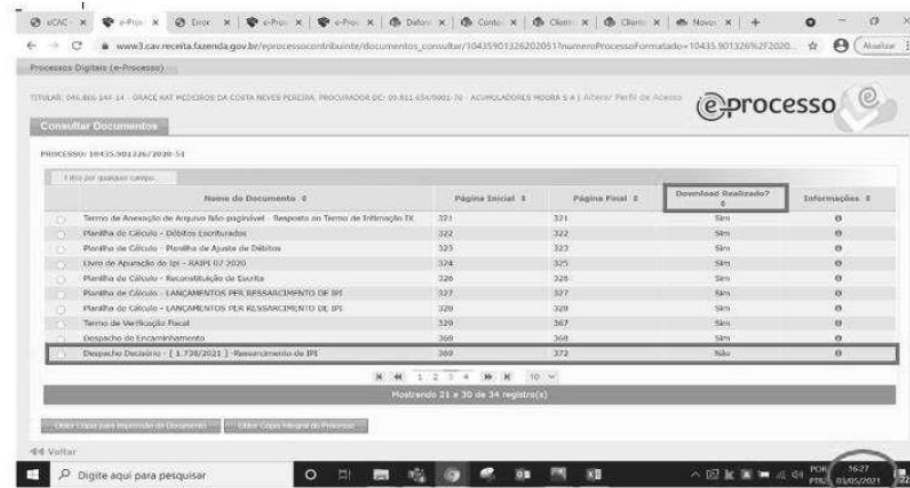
eCAC · × | e-Proc × | Erro × | e-Proc × | e-Proc × | Debo × | Conto × | Cliente × | Cliente × | Novo × | +

www3.cav.receita.fazenda.gov.br/eprocessocontribuinte/documentos_consultar/10435901326202051?numeroProcessoFormatado=10435.901326%2F2020... Atualizar

Processos Digitais (e-Processo)

TITULAR: 046.866.144-14 - GRACE KAT MEDEIROS DA COSTA NEVES PEREIRA, PROCURADOR DE: 09.811.654/0001-70 - ACUMULADORES MOURA S A | Alterar Perfil de Acesso

eprocesso

Consultar Documentos

PROCESSO: 10435.901326/2020-51

Filtro por qualquer campo...

| | Nome do Documento ⇕ | Página Inicial ⇕ | Página Final ⇕ | Download Realizado? ⇕ | Informações ⇕ |
|---|---|---|---|---|---|
| ○ | Termo de Anexação de Arquivo Não paginável - Resposta ao Termo de Intimação IX | 321 | 321 | Sim | ⊕ |
| ○ | Planilha de Cálculo - Débitos Escriturados | 322 | 322 | Sim | ⊕ |
| ○ | Planilha de Cálculo - Planilha de Ajuste de Débitos | 323 | 323 | Sim | ⊕ |
| ○ | Livro de Apuração do Ipi - RAIPI 07 2020 | 324 | 325 | Sim | ⊕ |
| ○ | Planilha de Cálculo - Reconstituição da Escrita | 326 | 326 | Sim | ⊕ |
| ○ | Planilha de Cálculo - LANÇAMENTOS PER RESSARCIMENTO DE IPI | 327 | 327 | Sim | ⊕ |
| ○ | Planilha de Cálculo - LANÇAMENTOS PER RESSARCIMENTO DE IPI | 328 | 328 | Sim | ⊕ |
| ○ | Termo de Verificação Fiscal | 329 | 367 | Sim | ⊕ |
| ○ | Despacho de Encaminhamento | 368 | 368 | Sim | ⊕ |
| ○ | Despacho Decisório - [ 1.738/2021 ] -Ressarcimento de IPI | 369 | 372 | Não | ⊕ |

1 2 3 4 10

Mostrando 21 a 30 de 34 registro(s)

Obter Cópia para Impressão do Documento | Obter Cópia Integral do Processo

◀◀ Voltar

Digite aqui para pesquisar

POR PTB2 16:27 03/05/2021